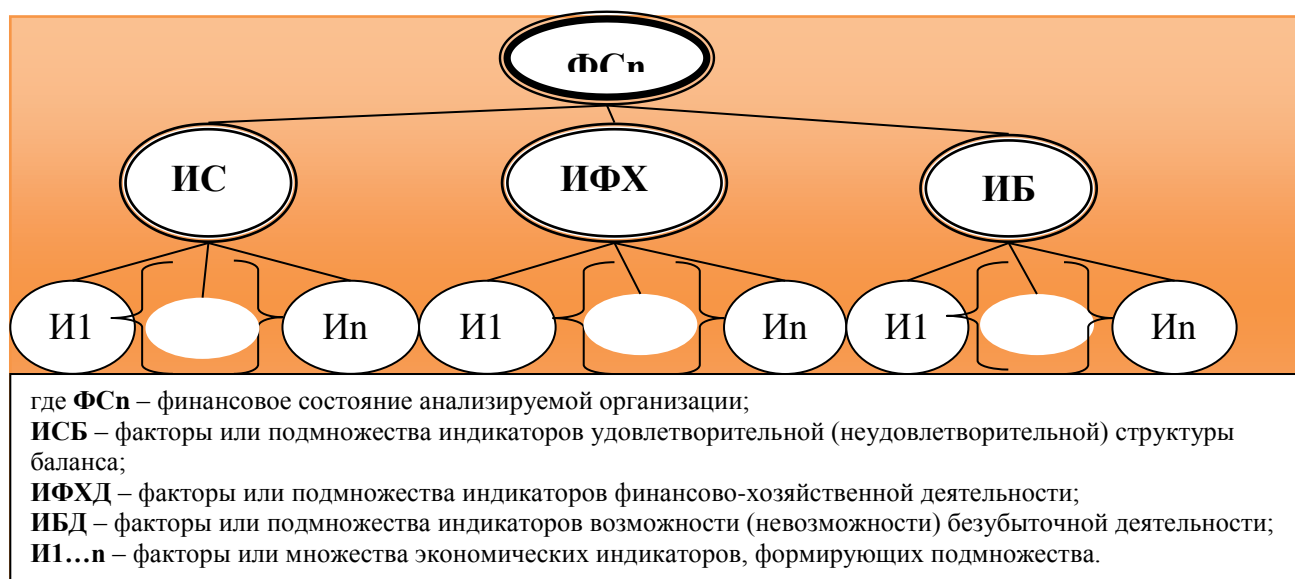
ФСn

ИС

ИФХ

ИБ

И1

Иn

И1

Иn

И1

Иn

где **ФСn** – финансовое состояние анализируемой организации;
**ИСБ** – факторы или подмножества индикаторов удовлетворительной (неудовлетворительной) структуры баланса;
**ИФХД** – факторы или подмножества индикаторов финансово-хозяйственной деятельности;
**ИБД** – факторы или подмножества индикаторов возможности (невозможности) безубыточной деятельности;
**И1…n** – факторы или множества экономических индикаторов, формирующих подмножества.